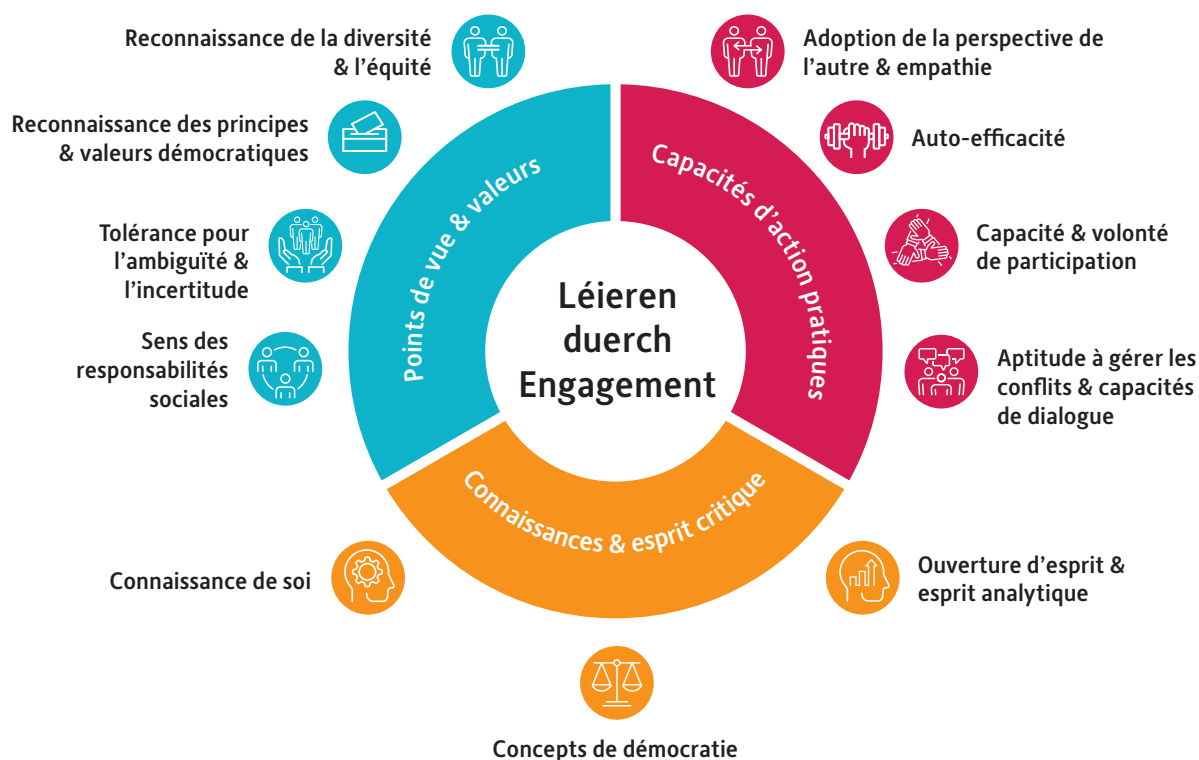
Reconnaissance de la diversité & l'équité

Reconnaissance des principes & valeurs démocratiques

Tolérance pour l'ambiguïté & l'incertitude

Sens des responsabilités sociales

Points de vue & valeurs

Capacités d'action pratiques

Léieren duerch Engagement

Connaissances & esprit critique

Adoption de la perspective de l'autre & empathie

Auto-efficacité

Capacité & volonté de participation

Aptitude à gérer les conflits & capacités de dialogue

Connaissance de soi

Ouverture d'esprit & esprit analytique

Concepts de démocratie